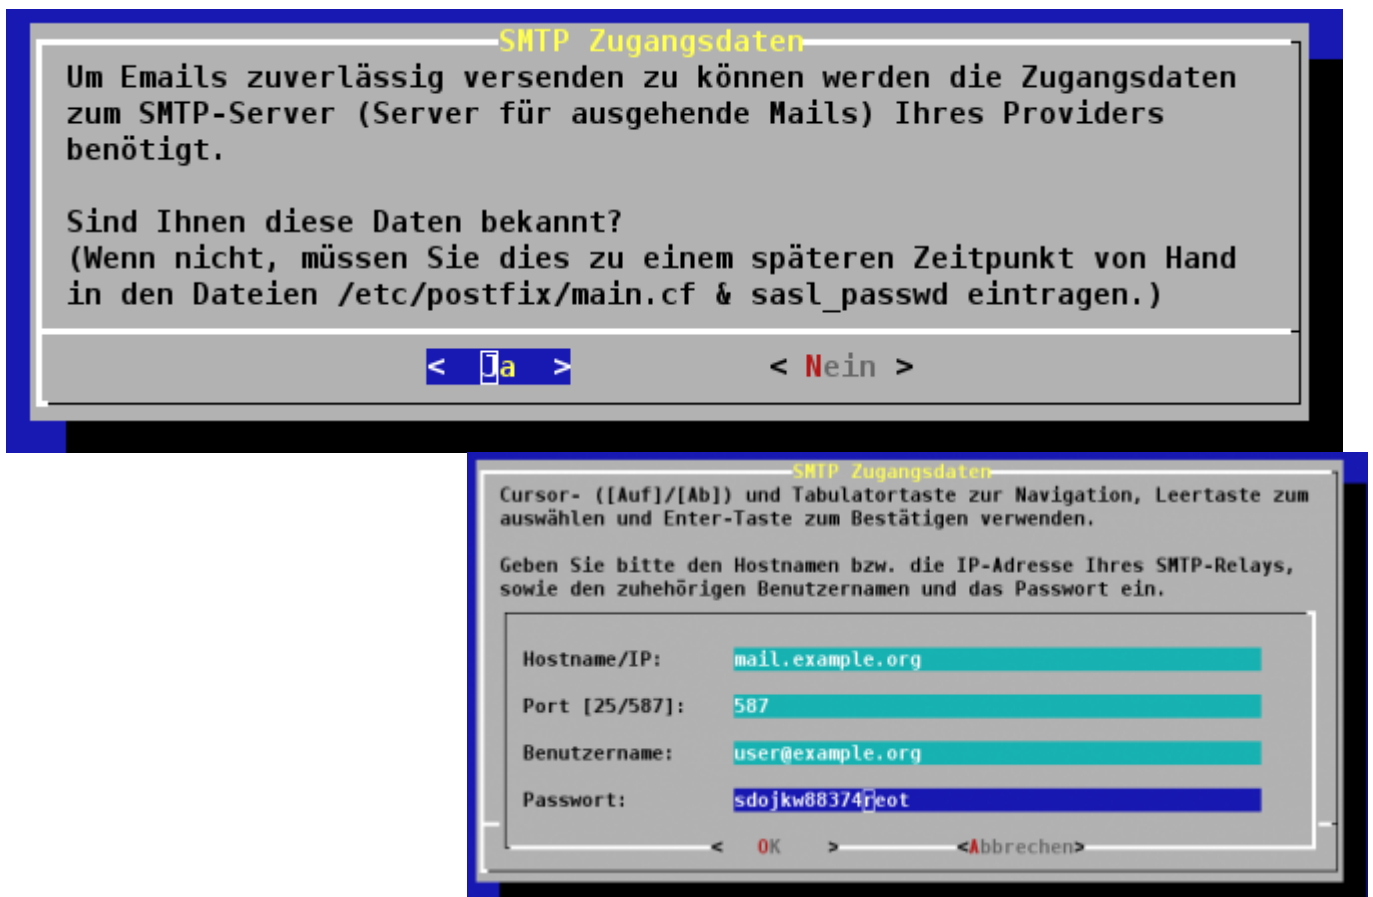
SMTP Zugangsdaten

Um Emails zuverlässig versenden zu können werden die Zugangsdaten zum SMTP-Server (Server für ausgehende Mails) Ihres Providers benötigt.

Sind Ihnen diese Daten bekannt?
(Wenn nicht, müssen Sie dies zu einem späteren Zeitpunkt von Hand in den Dateien /etc/postfix/main.cf & sasl_passwd eintragen.)

< Ja > < Nein >

SMTP Zugangsdaten

Cursor- ([Auf]/[Ab]) und Tabulatortaste zur Navigation, Leertaste zum auswählen und Enter-Taste zum Bestätigen verwenden.

Geben Sie bitte den Hostnamen bzw. die IP-Adresse Ihres SMTP-Relays, sowie den zuhehörigen Benutzernamen und das Passwort ein.

Hostname/IP: mail.example.org

Port [25/587]: 587

Benutzername: user@example.org

Passwort: sdojkw88374reot

< OK > <Abbrechen>